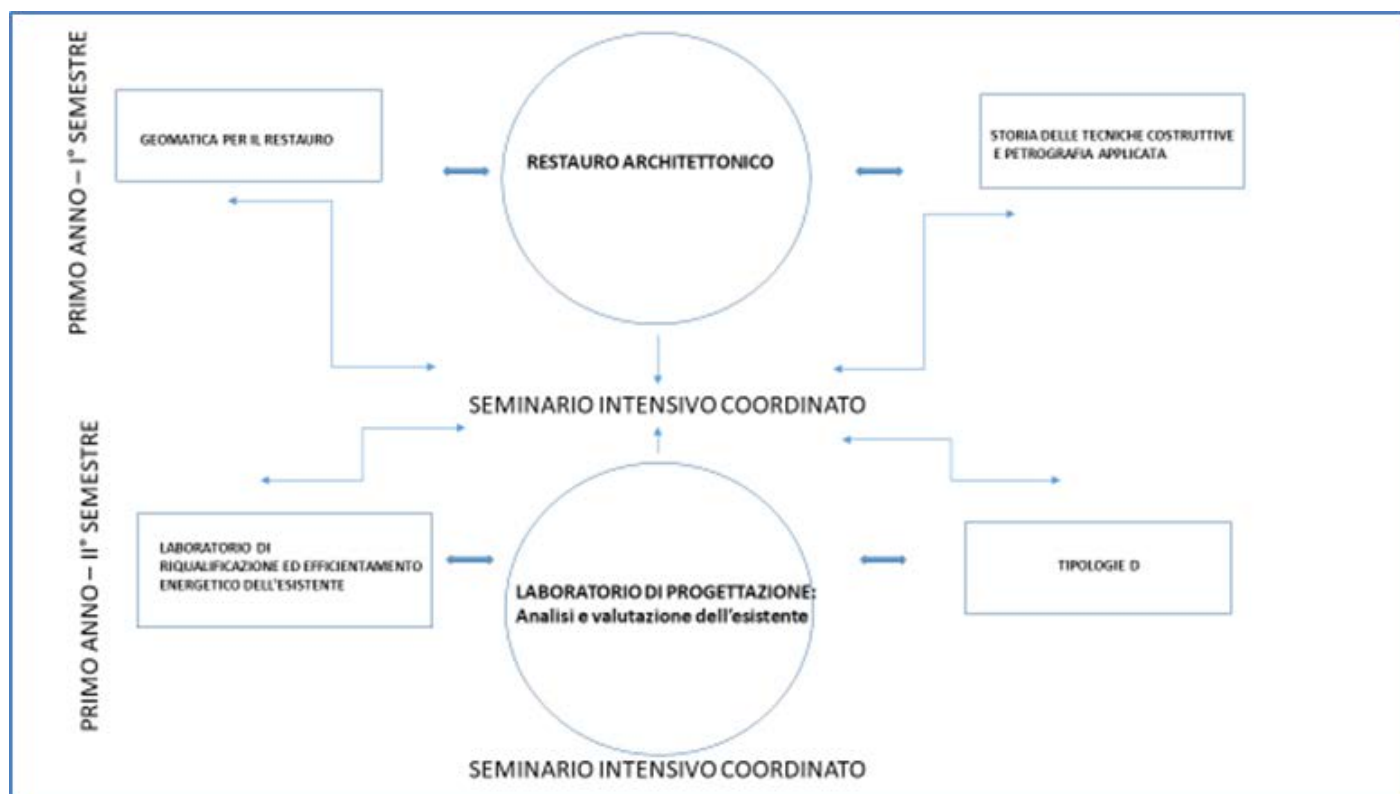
PRIMO ANNO – I° SEMESTRE

GEOMATICA PER IL RESTAURO

RESTAURO ARCHITETTONICO

STORIA DELLE TECNICHE COSTRUTTIVE E PETROGRAFIA APPLICATA

SEMINARIO INTENSIVO COORDINATO

PRIMO ANNO – II° SEMESTRE

LABORATORIO DI RIQUALIFICAZIONE ED EFFICIENTAMENTO ENERGETICO DELL'ESISTENTE

LABORATORIO DI PROGETTAZIONE: Analisi e valutazione dell'esistente

TIPOLOGIE D

SEMINARIO INTENSIVO COORDINATO